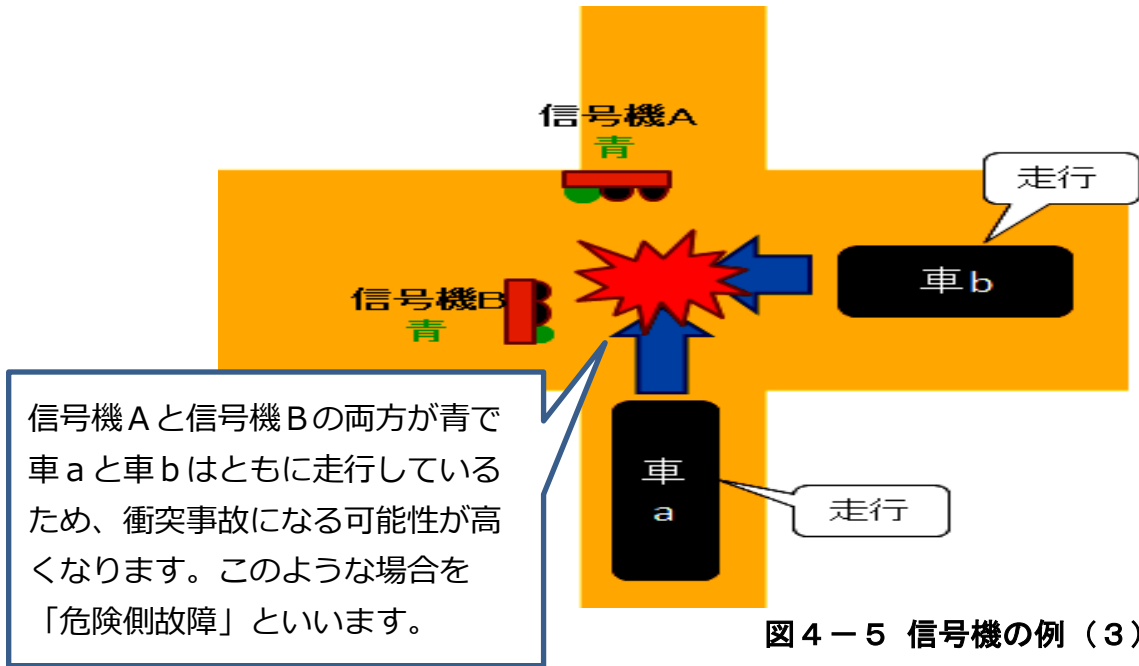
信号機A
青

走行

信号機B
青

車b

信号機Aと信号機Bの両方が青で車aと車bはともに走行しているため、衝突事故になる可能性が高くなります。このような場合を「危険側故障」といいます。

車
a

走行

図４－５ 信号機の例（３）